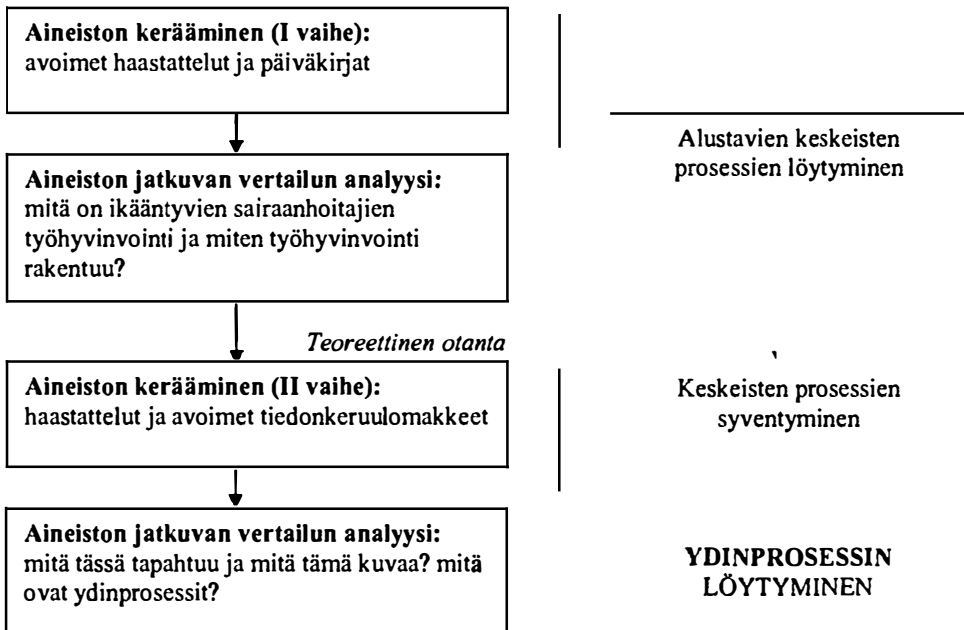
**Aineiston kerääminen (I vaihe):**
avoimet haastattelut ja päiväkirjat

Alustavien keskeisten prosessien löytyminen

**Aineiston jatkuvan vertailun analyysi:**
mitä on ikääntyvien sairaanhoitajien työhyvinvointi ja miten työhyvinvointi rakentuu?

*Teoreettinen otanta*

**Aineiston kerääminen (II vaihe):**
haastattelut ja avoimet tiedonkeruulomakkeet

Keskeisten prosessien syventyminen

**Aineiston jatkuvan vertailun analyysi:**
mitä tässä tapahtuu ja mitä tämä kuvaa? mitä ovat ydinprosessit?

**YDINPROSESSIN LÖYTYMINEN**